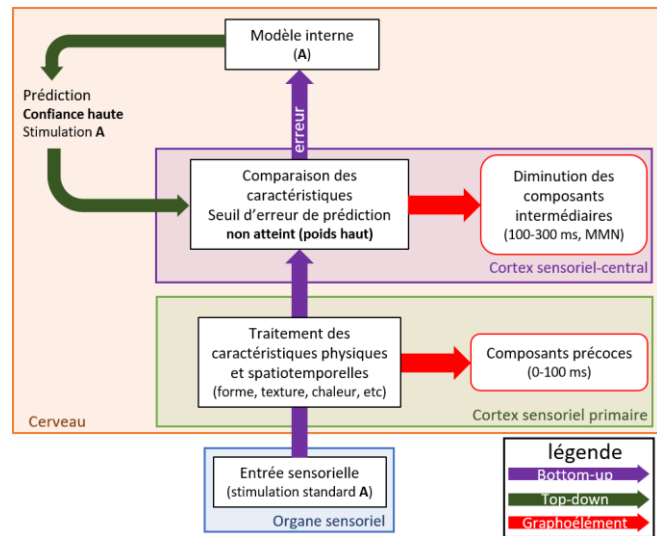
Modèle interne
(**A**)

Prédiction
**Confiance haute**
Stimulation **A**

erreur

Comparaison des caractéristiques
Seuil d'erreur de prédiction
**non atteint (poids haut)**

Diminution des composants intermédiaires
(100-300 ms, MMN)

Cortex sensoriel-central

Traitement des caractéristiques physiques et spatiotemporelles
(forme, texture, chaleur, etc)

Composants précoces
(0-100 ms)

Cortex sensoriel primaire

Cerveau

Entrée sensorielle
(stimulation standard **A**)

Organe sensoriel

légende
Bottom-up
Top-down
Graphoélément